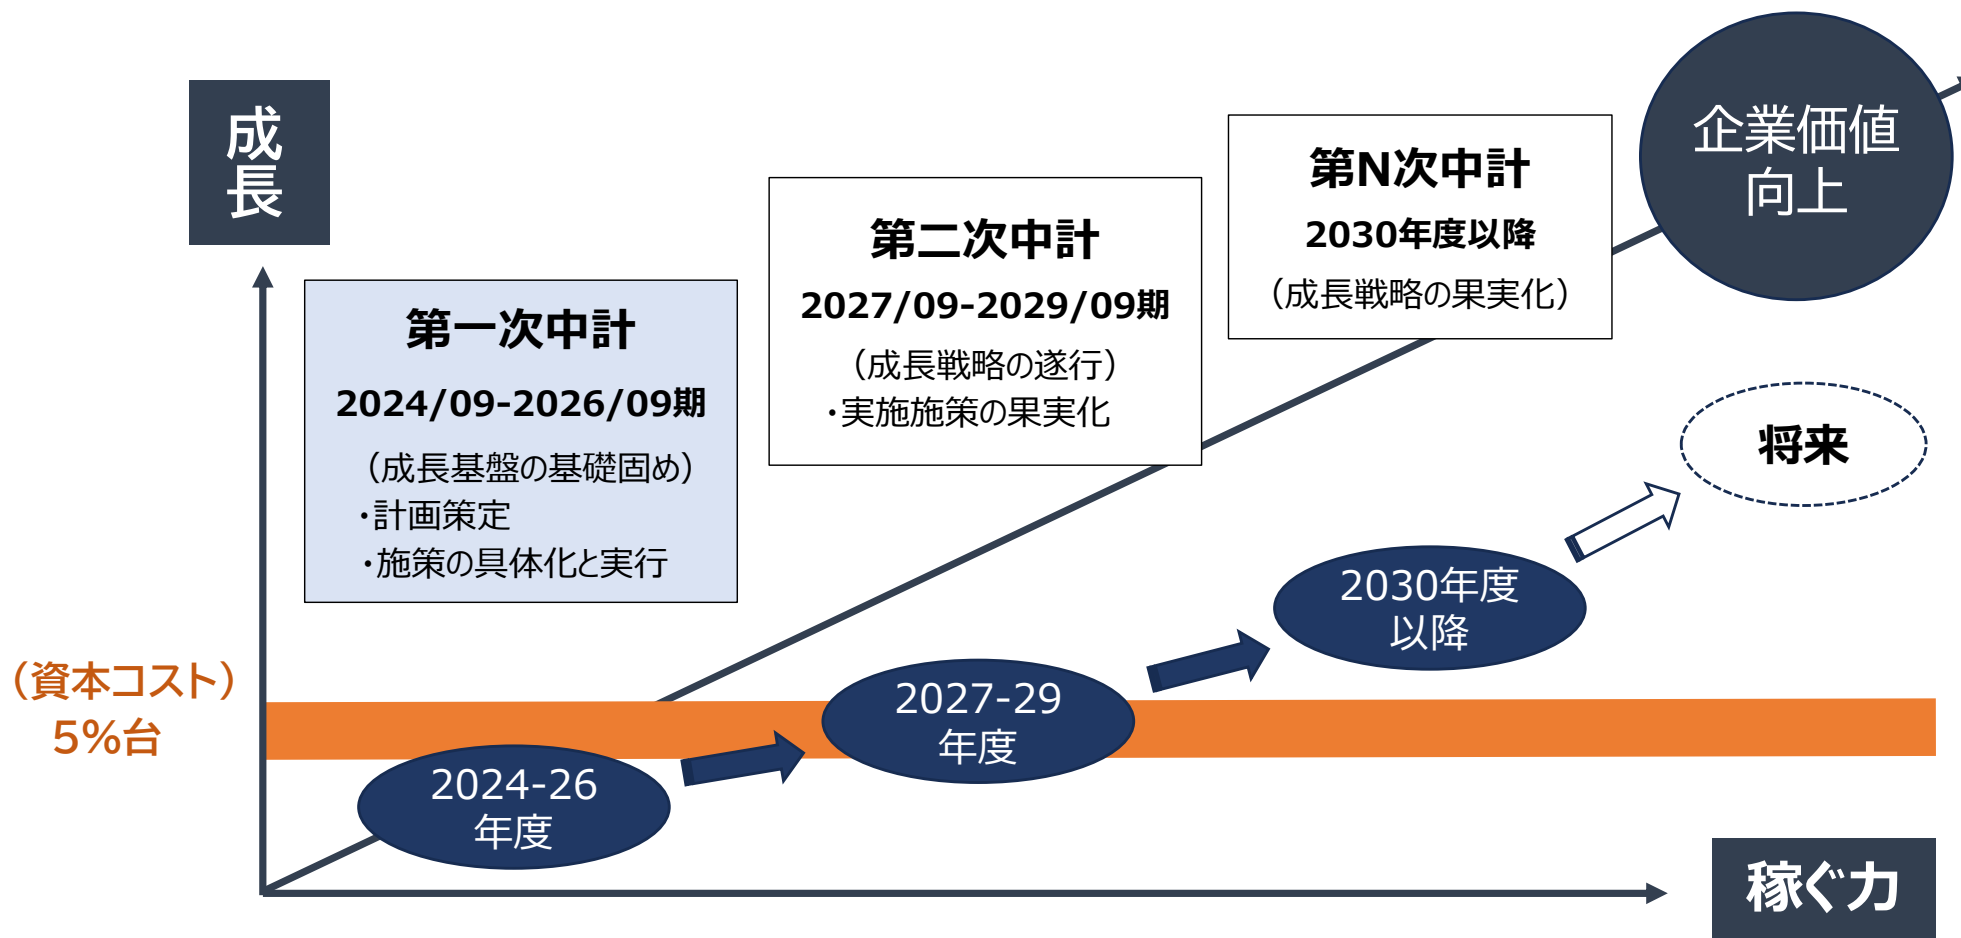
成長

第一次中計
2024/09-2026/09期
(成長基盤の基礎固め)
・計画策定
・施策の具体化と実行

第二次中計
2027/09-2029/09期
(成長戦略の遂行)
・実施施策の果実化

第N次中計
2030年度以降
(成長戦略の果実化)

企業価値向上

将来

(資本コスト)
5%台

2024-26
年度

2027-29
年度

2030年度
以降

稼ぐ力